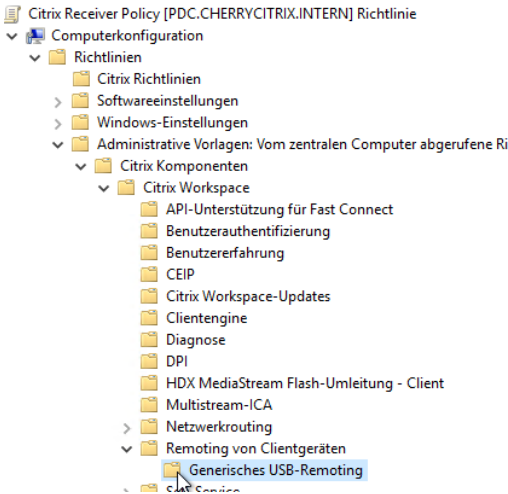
Citrix Receiver Policy [PDC.CHERRYCITRIX.INTERN] Richtlinie
Computerkonfiguration
Richtlinien
Citrix Richtlinien
Softwareeinstellungen
Windows-Einstellungen
Administrative Vorlagen: Vom zentralen Computer abgerufene Ri
Citrix Komponenten
Citrix Workspace
API-Unterstützung für Fast Connect
Benutzerauthentifizierung
Benutzererfahrung
CEIP
Citrix Workspace-Updates
Clientengine
Diagnose
DPI
HDX MediaStream Flash-Umleitung - Client
Multistream-ICA
Netzwerkrouting
Remoting von Clientgeräten
Generisches USB-Remoting
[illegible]